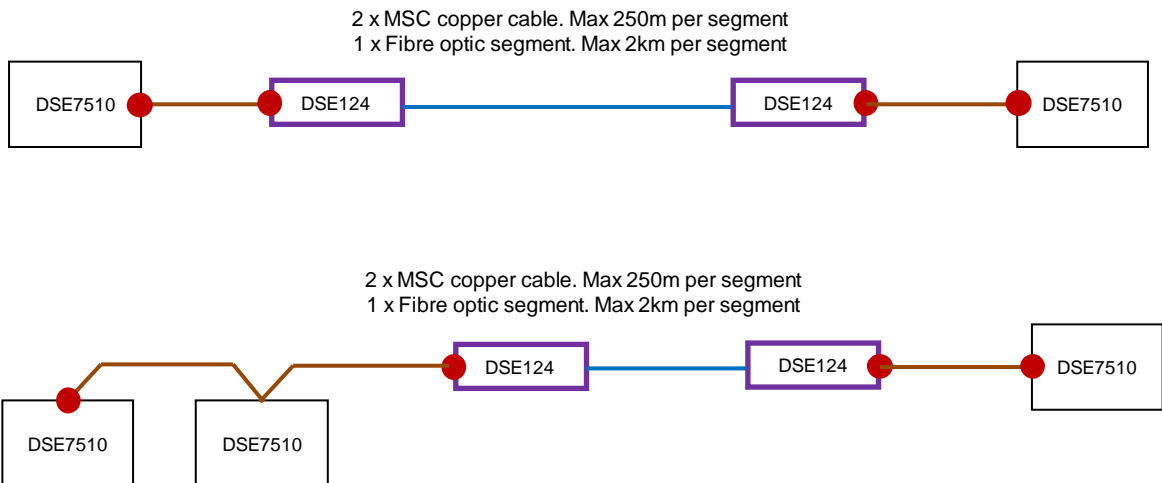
2 x MSC copper cable. Max 250m per segment
1 x Fibre optic segment. Max 2km per segment

DSE7510

DSE124

DSE124

DSE7510

2 x MSC copper cable. Max 250m per segment
1 x Fibre optic segment. Max 2km per segment

DSE124

DSE124

DSE7510

DSE7510

DSE7510